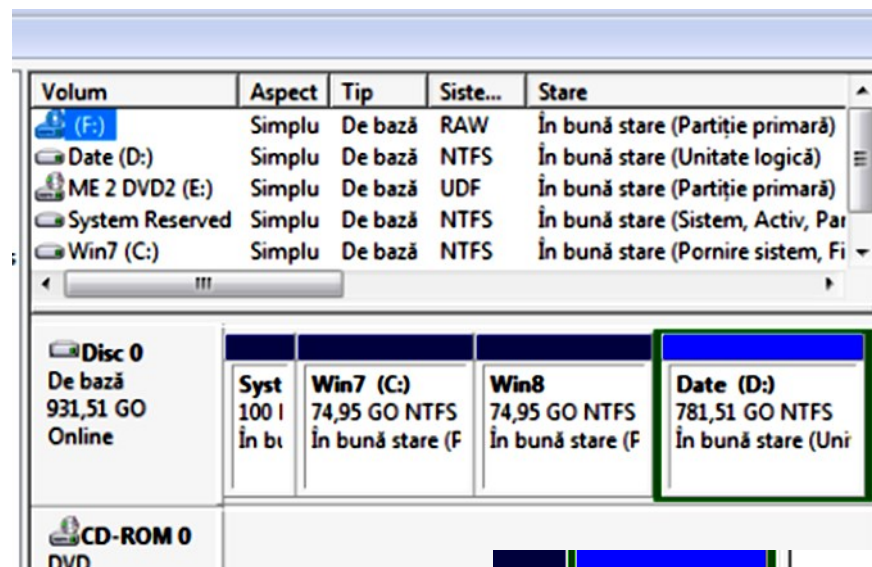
| Volum | Aspect | Tip | Siste... | Stare |
|---|---|---|---|---|
| (F:) | Simplu | De bază | RAW | În bună stare (Partiție primară) |
| Date (D:) | Simplu | De bază | NTFS | În bună stare (Unitate logică) |
| ME 2 DVD2 (E:) | Simplu | De bază | UDF | În bună stare (Partiție primară) |
| System Reserved | Simplu | De bază | NTFS | În bună stare (Sistem, Activ, Par |
| Win7 (C:) | Simplu | De bază | NTFS | În bună stare (Pornire sistem, Fi |

Disc 0
De bază
931,51 GO
Online

Syst
100 I
În bu

Win7 (C:)
74,95 GO NTFS
În bună stare (F

Win8
74,95 GO NTFS
În bună stare (F

Date (D:)
781,51 GO NTFS
În bună stare (Uni

CD-ROM 0
DVD